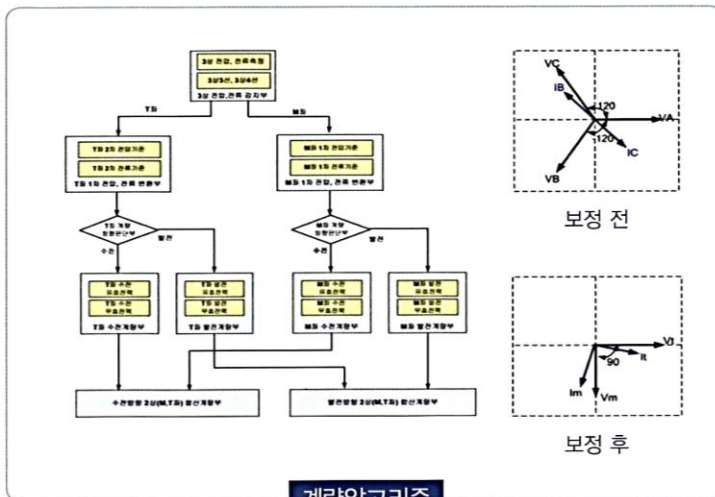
3상 전압, 전류측정
3상3선, 3상4선
3상 전압,전류 감지부

TS
MS

TS 2차 전압기준
TS 2차 전류기준
TS 1차 전압, 전류 변환부

MS 1차 전압기준
MS 1차 전류기준
MS 1차 전압, 전류 변환부

TS 계량 방향판단부
수전
발전

MS 계량 방향판단부
수전
발전

TS 수전 유효전력
TS 수전 무효전력
TS 수전계량부

TS 발전 유효전력
TS 발전 무효전력
TS 발전계량부

MS 수전 유효전력
MS 수전 무효전력
MS 수전계량부

MS 발전 유효전력
MS 발전 무효전력
MS 발전계량부

수전방향 3상(M,TS) 합산계량부
발전방향 3상(M,TS) 합산계량부

VC
IB
120
VA
120
IC
VB

보정 전

Vl
90
It
Im
Vm

보정 후

계량알고리즘